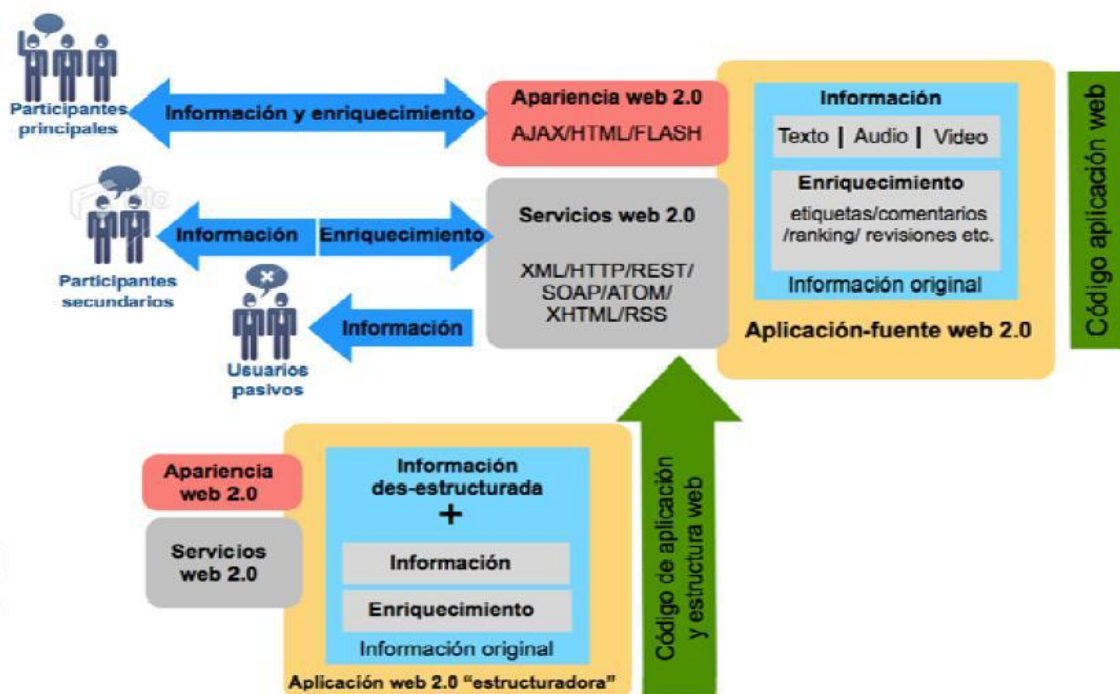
Participantes principales

Información y enriquecimiento

Apariencia web 2.0
AJAX/HTML/FLASH

Información
Texto | Audio | Video

Enriquecimiento
etiquetas/comentarios /ranking/ revisiones etc.

Información original

Aplicación-fuente web 2.0

Código aplicación web

Participantes secundarios

Información

Enriquecimiento

Servicios web 2.0
XML/HTTP/REST/ SOAP/ATOM/ XHTML/RSS

Usuarios pasivos

Información

Apariencia web 2.0

Servicios web 2.0

Información des-estructurada
+
Información
Enriquecimiento
Información original

Aplicación web 2.0 "estructuradora"

Código de aplicación y estructura web